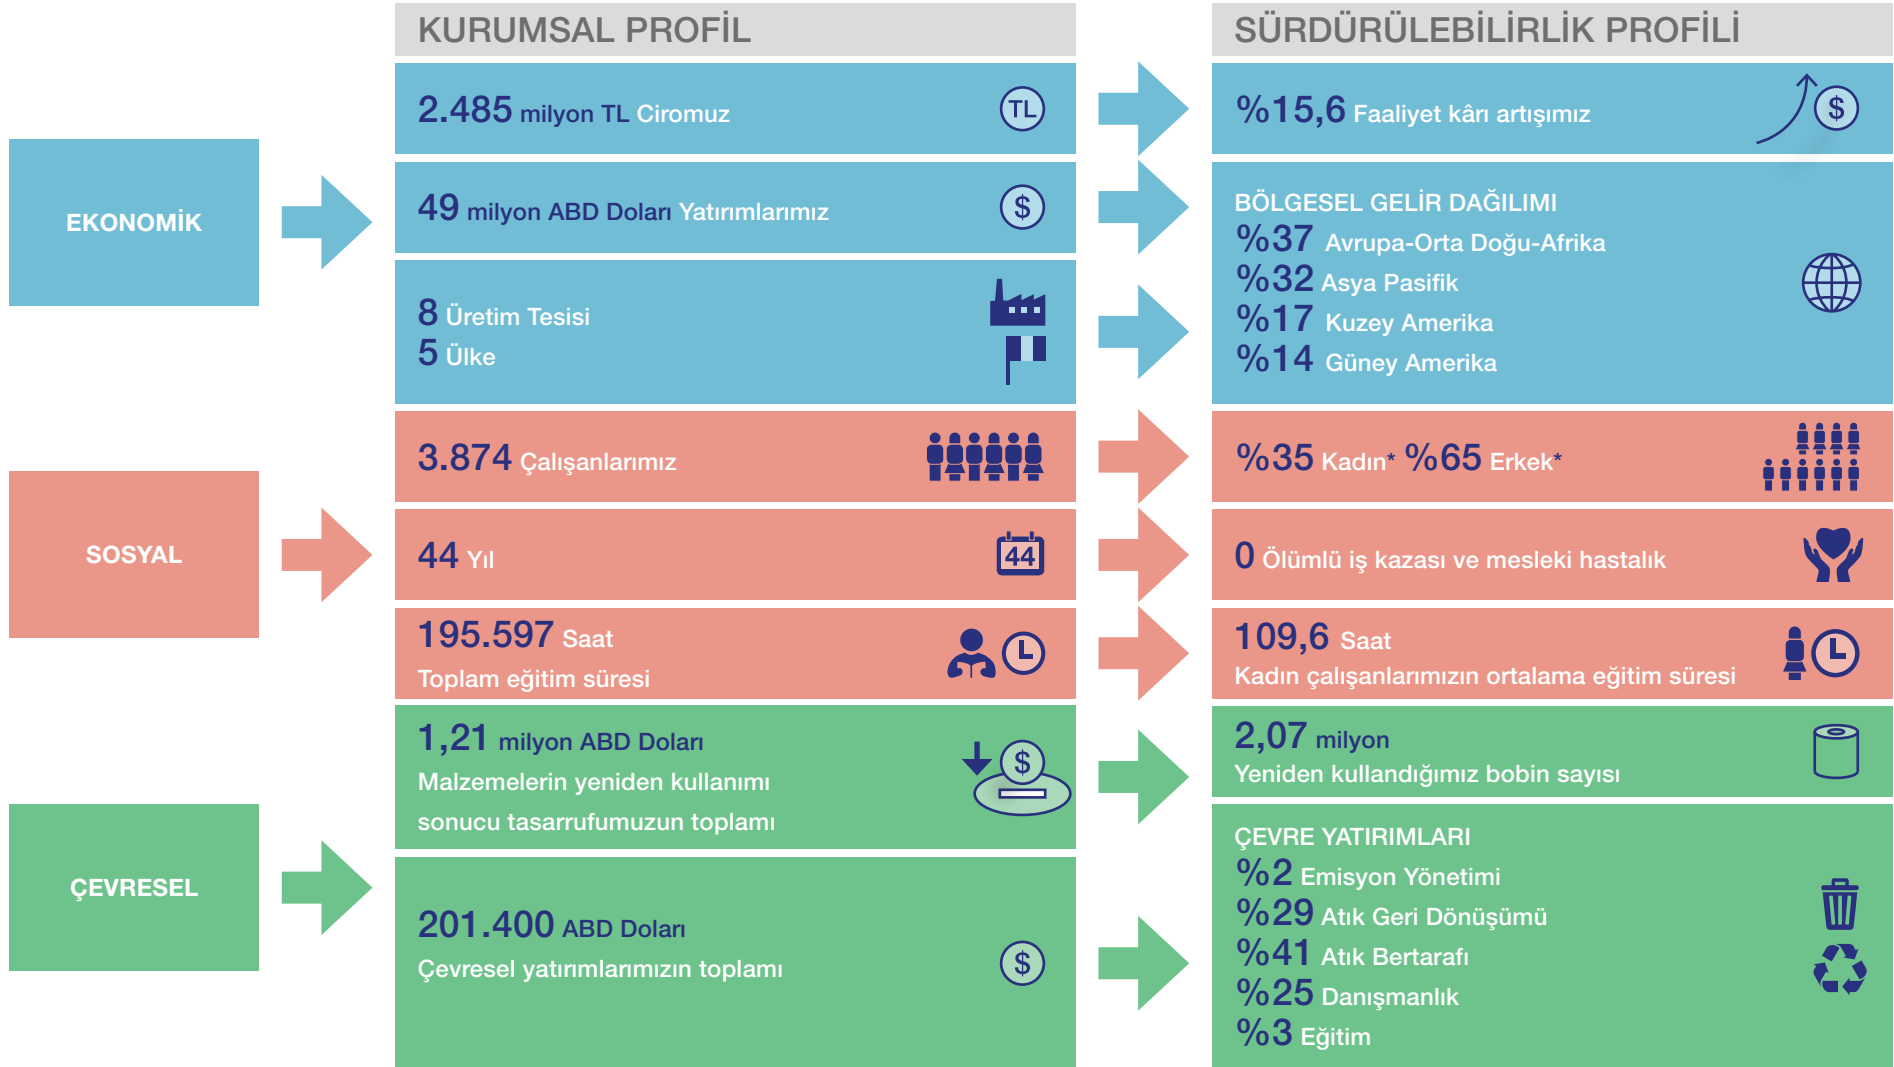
KURUMSAL PROFİL

SÜRDÜRÜLEBİLİRLİK PROFİLİ

EKONOMİK

2.485 milyon TL Ciromuz

TL

%15,6 Faaliyet kârı artışımız

$

49 milyon ABD Doları Yatırımlarımız

$

BÖLGESEL GELİR DAĞILIMI
%37 Avrupa-Orta Doğu-Afrika
%32 Asya Pasifik
%17 Kuzey Amerika
%14 Güney Amerika

8 Üretim Tesisi
5 Ülke

SOSYAL

3.874 Çalışanlarımız

%35 Kadın* %65 Erkek*

44 Yıl

44

0 Ölümlü iş kazası ve mesleki hastalık

195.597 Saat
Toplam eğitim süresi

109,6 Saat
Kadın çalışanlarımızın ortalama eğitim süresi

ÇEVRESEL

1,21 milyon ABD Doları
Malzemelerin yeniden kullanımı sonucu tasarrufumuzun toplamı

$

2,07 milyon
Yeniden kullandığımız bobin sayısı

201.400 ABD Doları
Çevresel yatırımlarımızın toplamı

$

ÇEVRE YATIRIMLARI
%2 Emisyon Yönetimi
%29 Atık Geri Dönüşümü
%41 Atık Bertarafı
%25 Danışmanlık
%3 Eğitim